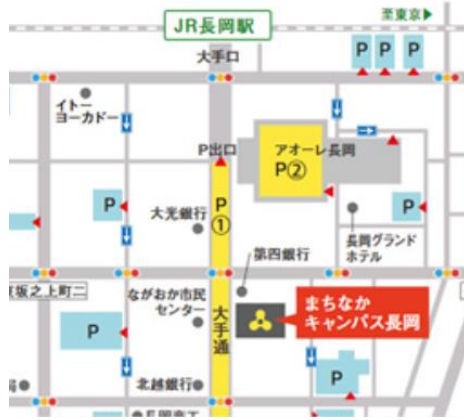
JR長岡駅

至東京▶

大手口

P P P

イトー ヨーカドー

P出口

アオーレ長岡 P②

P

P ①

P

大光銀行

長岡グランド ホテル

第四銀行

坂之上町二

ながおか市民 センター

大手通

まちなか キャンパス長岡

P

P

北越銀行

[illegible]